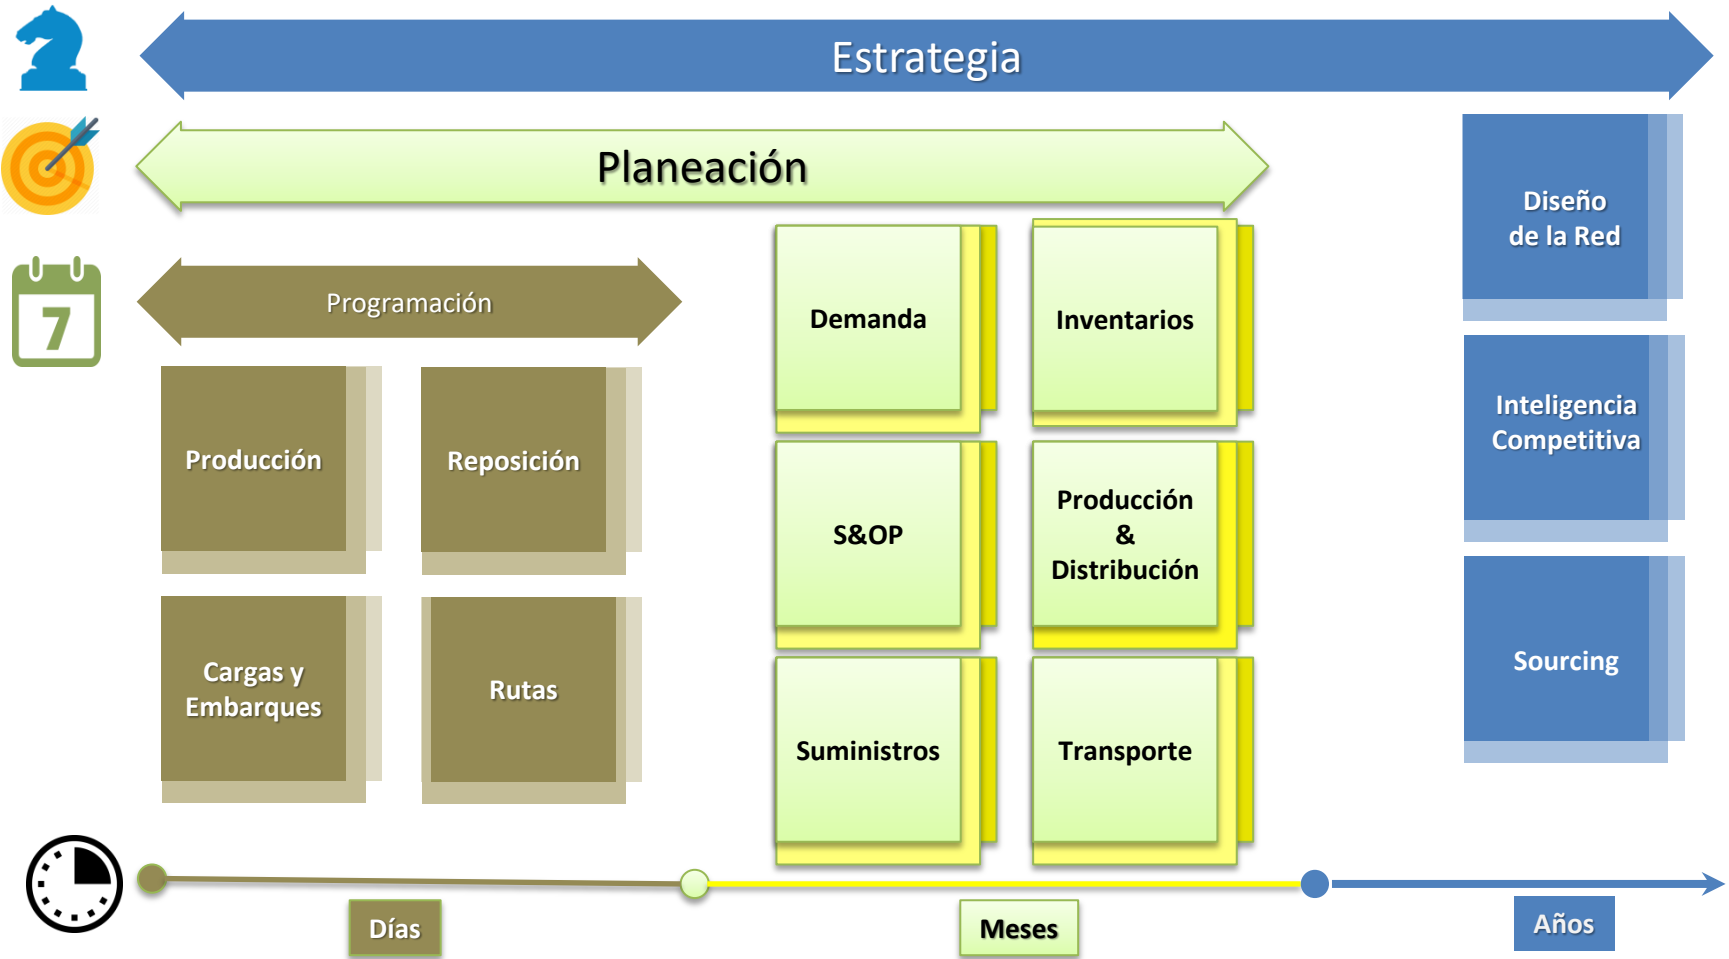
7

Estrategia

Planeación

Programación

Producción

Reposición

Cargas y Embarques

Rutas

Demanda

Inventarios

S&OP

Producción & Distribución

Suministros

Transporte

Diseño de la Red

Inteligencia Competitiva

Sourcing

Días

Meses

Años